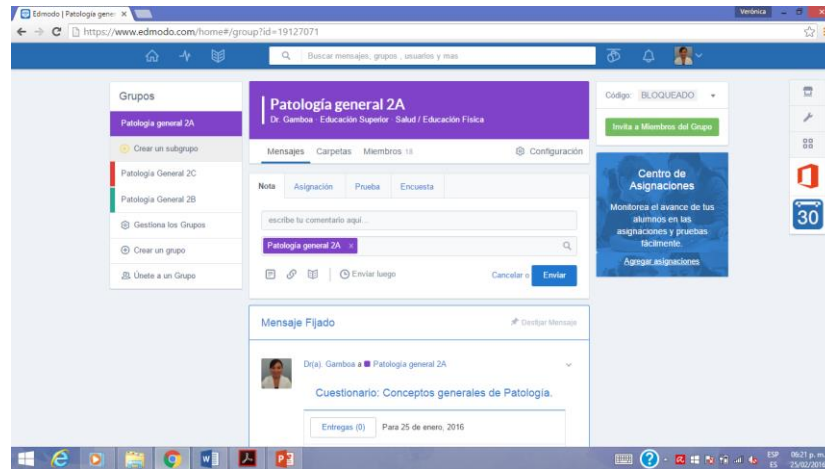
Edmodo | Patología gener ×

Verónica

https://www.edmodo.com/home#/group?id=19127071

Buscar mensajes, grupos , usuarios y mas

Grupos

Patología general 2A

Crear un subgrupo

Patología General 2C

Patología General 2B

Gestiona los Grupos

Crear un grupo

Únete a un Grupo

Patología general 2A

Dr. Gamboa · Educación Superior · Salud / Educación Física

Mensajes Carpetas Miembros 18

Configuración

Nota Asignación Prueba Encuesta

escribe tu comentario aquí...

Patología general 2A ×

Enviar luego

Cancelar o Enviar

Mensaje Fijado

Desfijar Mensaje

Dr(a). Gamboa a Patología general 2A

Cuestionario: Conceptos generales de Patología.

Entregas (0) Para 25 de enero, 2016

Código: BLOQUEADO

Invita a Miembros del Grupo

Centro de Asignaciones

Monitorea el avance de tus alumnos en las asignaciones y pruebas fácilmente.

Agregar asignaciones

30

ESP ES 06:21 p. m. 25/02/2016